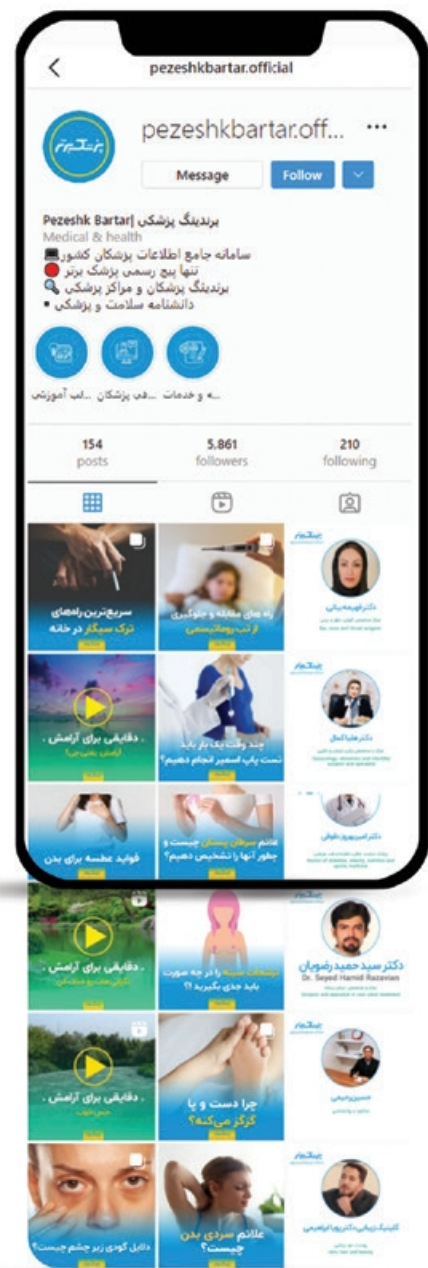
pezeshkbartar.official

pezeshkbartar.off...

Message

Follow

برندینگ پزشکی |Pezeshk Bartar

Medical & health

سامانه جامع اطلاعات پزشکان کشور

تنها پیج رسمی پزشک برتر

برندینگ پزشکان و مراکز پزشکی

دانشنامه سلامت و پزشکی

...ب آموزشی

...فی پزشکان

...ه و خدمات

154 posts

5,861 followers

210 following

سریع‌ترین راه‌های ترک سیگار در خانه

راه های مقابله و جلوگیری از تب روماتیسمی

دکتر فهیمه بیانی

دقایقی برای آرامش

چند وقت یک بار باید تست پاپ اسمیر انجام دهیم؟

دکتر هلیا کمال

فواید عطسه برای بدن

علائم سرطان پستان چیست و چطور آنها را تشخیص دهیم؟

دکتر امیر پرویز طوفانی

دقایقی برای آرامش

ترشحات سینه را در چه صورت باید جدی بگیرید؟!

دکتر سید حمید رضویان

Dr. Seyed Hamid Razavian

دقایقی برای آرامش

چرا دست و پا گزگز می‌کنه؟

حسین رحیمی

دلایل گودی زیر چشم چیست؟

علائم سردی بدن چیست؟

کلینیک زیبایی دکتر رویا ابراهیمی